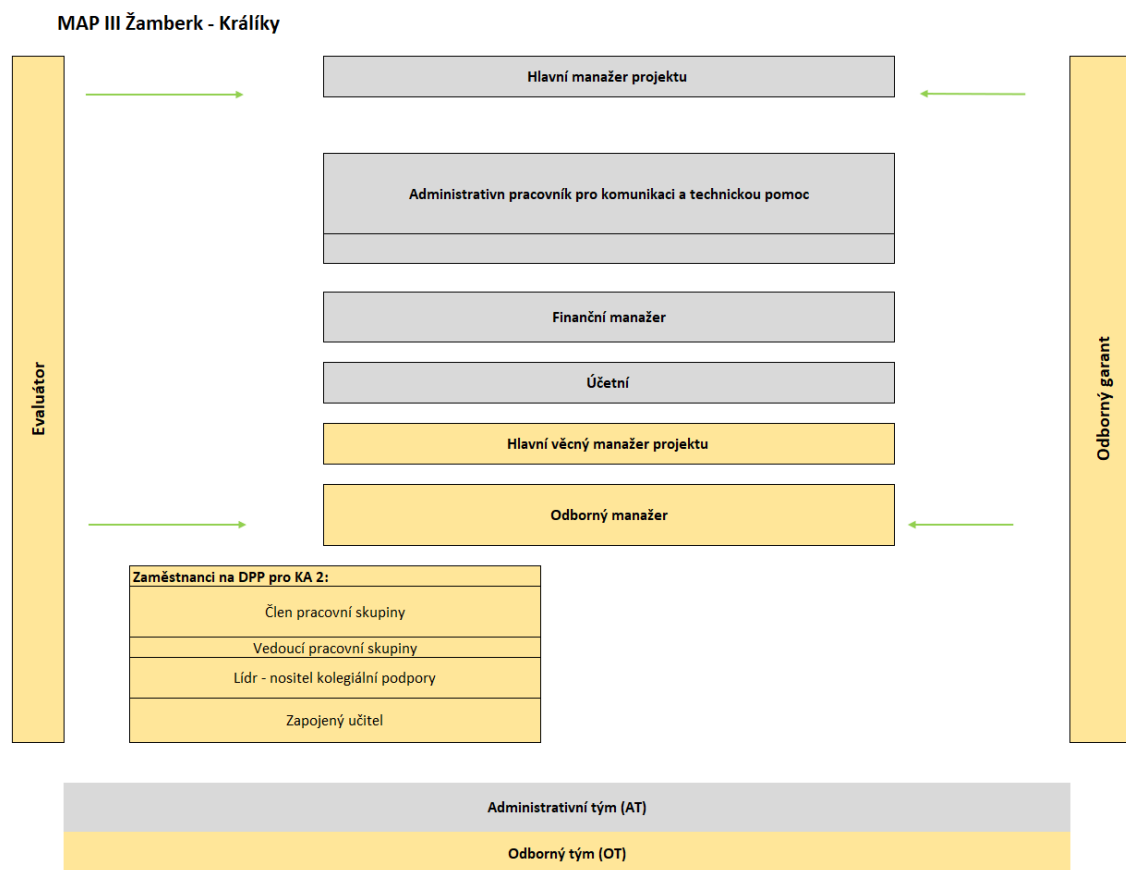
MAP III Žamberk - Králíky

Evaluátor

Hlavní manažer projektu

Administrativn pracovník pro komunikaci a technickou pomoc

Finanční manažer

Účetní

Hlavní věcný manažer projektu

Odborný manažer

Zaměstnanci na DPP pro KA 2:

Člen pracovní skupiny

Vedoucí pracovní skupiny

Lídr - nositel kolegiální podpory

Zapojený učitel

Odborný garant

Administrativní tým (AT)

Odborný tým (OT)